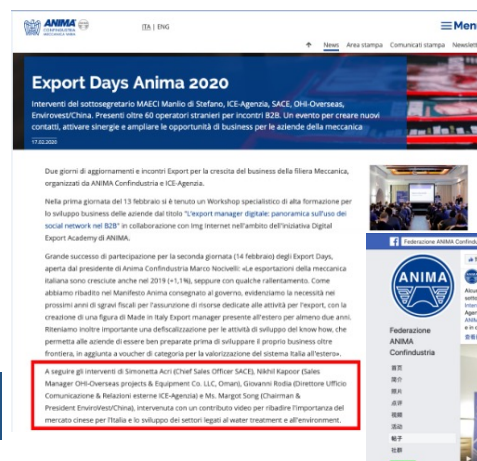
ANIMA CONFINDUSTRIA MECCANICA VARIA

ITA | ENG

Menu

News  Area stampa  Comunicati stampa  Newslett

Export Days Anima 2020

Interventi del sottosegretario MAECI Manlio di Stefano, ICE-Agenzia, SACE, OHi-Overseas, Envirovest/China. Presenti oltre 60 operatori stranieri per incontri B2B. Un evento per creare nuovi contatti, attivare sinergie e ampliare le opportunità di business per le aziende della meccanica

17.02.2020

Due giorni di aggiornamenti e incontri Export per la crescita del business della filiera Meccanica, organizzati da ANIMA Confindustria e ICE-Agenzia.

Nella prima giornata del 13 febbraio si è tenuto un Workshop specialistico di alta formazione per lo sviluppo business delle aziende dal titolo "L'export manager digitale: panoramica sull'uso dei social network nel B2B" in collaborazione con Ing Internet nell'ambito dell'iniziativa Digital Export Academy di ANIMA.

Grande successo di partecipazione per la seconda giornata (14 febbraio) degli Export Days, aperta dal presidente di Anima Confindustria Marco Nocivelli: «Le esportazioni della meccanica italiana sono cresciute anche nel 2019 (+1,1%), seppure con qualche rallentamento. Come abbiamo ribadito nel Manifesto Anima consegnato al governo, evidenziamo la necessità nei prossimi anni di sgravi fiscali per l'assunzione di risorse dedicate alle attività per l'export, con la creazione di una figura di Made in Italy Export manager presente all'estero per almeno due anni. Riteniamo inoltre importante una defiscalizzazione per le attività di sviluppo del know how, che permetta alle aziende di essere ben preparate prima di sviluppare il proprio business oltre frontiera, in aggiunta a voucher di categoria per la valorizzazione del sistema Italia all'estero».

A seguire gli interventi di Simonetta Acri (Chief Sales Officer SACE), Nikhil Kapoor (Sales Manager OHi-Overseas projects & Equipment Co. LLC, Oman), Giovanni Rodia (Direttore Ufficio Comunicazione & Relazioni esterne ICE-Agenzia) e Ms. Margot Song (Chairman & President EnviroVest/China), intervenuta con un contributo video per ribadire l'importanza del mercato cinese per l'Italia e lo sviluppo dei settori legati al water treatment e all'environment.

Federazione ANIMA Confindu

ANIMA

Federazione ANIMA Confindustria

首页
简介
照片
点评
视频
活动
帖子
社群